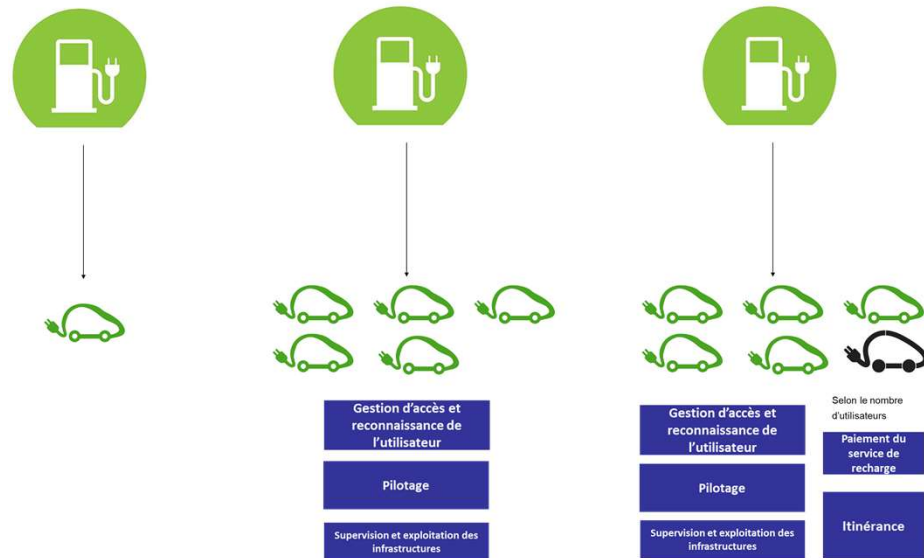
Gestion d'accès et reconnaissance de l'utilisateur

Pilotage

Supervision et exploitation des infrastructures

Gestion d'accès et reconnaissance de l'utilisateur

Pilotage

Supervision et exploitation des infrastructures

Selon le nombre d'utilisateurs

Paiement du service de recharge

Itinérance